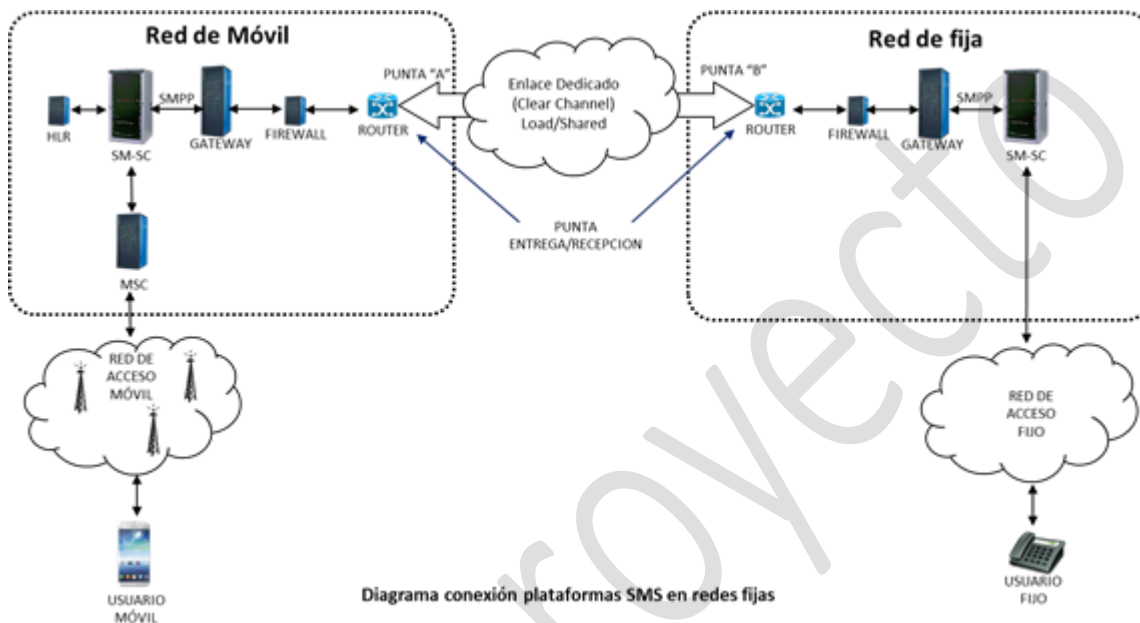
Red de Móvil

HLR

SM-SC

SMPP

GATEWAY

FIREWALL

ROUTER

PUNTA "A"

MSC

Enlace Dedicado (Clear Channel) Load/Shared

PUNTA ENTREGA/RECEPCION

Red de fija

PUNTA "B"

ROUTER

FIREWALL

GATEWAY

SMPP

SM-SC

RED DE ACCESO MÓVIL

RED DE ACCESO FIJO

USUARIO MÓVIL

Diagrama conexión plataformas SMS en redes fijas

USUARIO FIJO

Proyecto